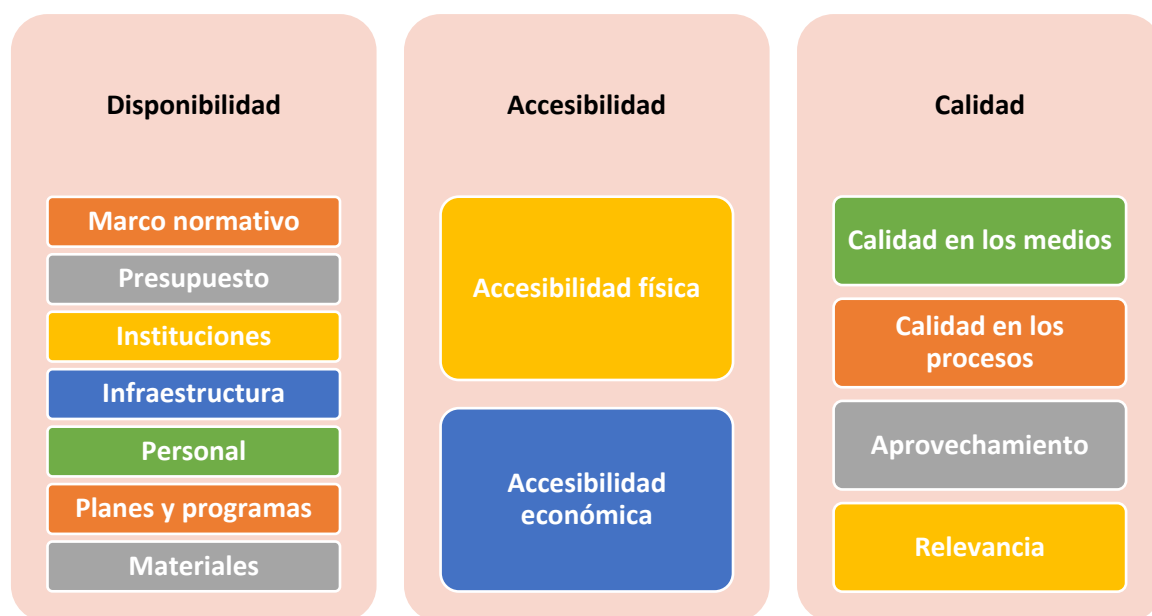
Disponibilidad

Marco normativo
Presupuesto
Instituciones
Infraestructura
Personal
Planes y programas
Materiales

Accesibilidad

Accesibilidad física
Accesibilidad económica

Calidad

Calidad en los medios
Calidad en los procesos
Aprovechamiento
Relevancia